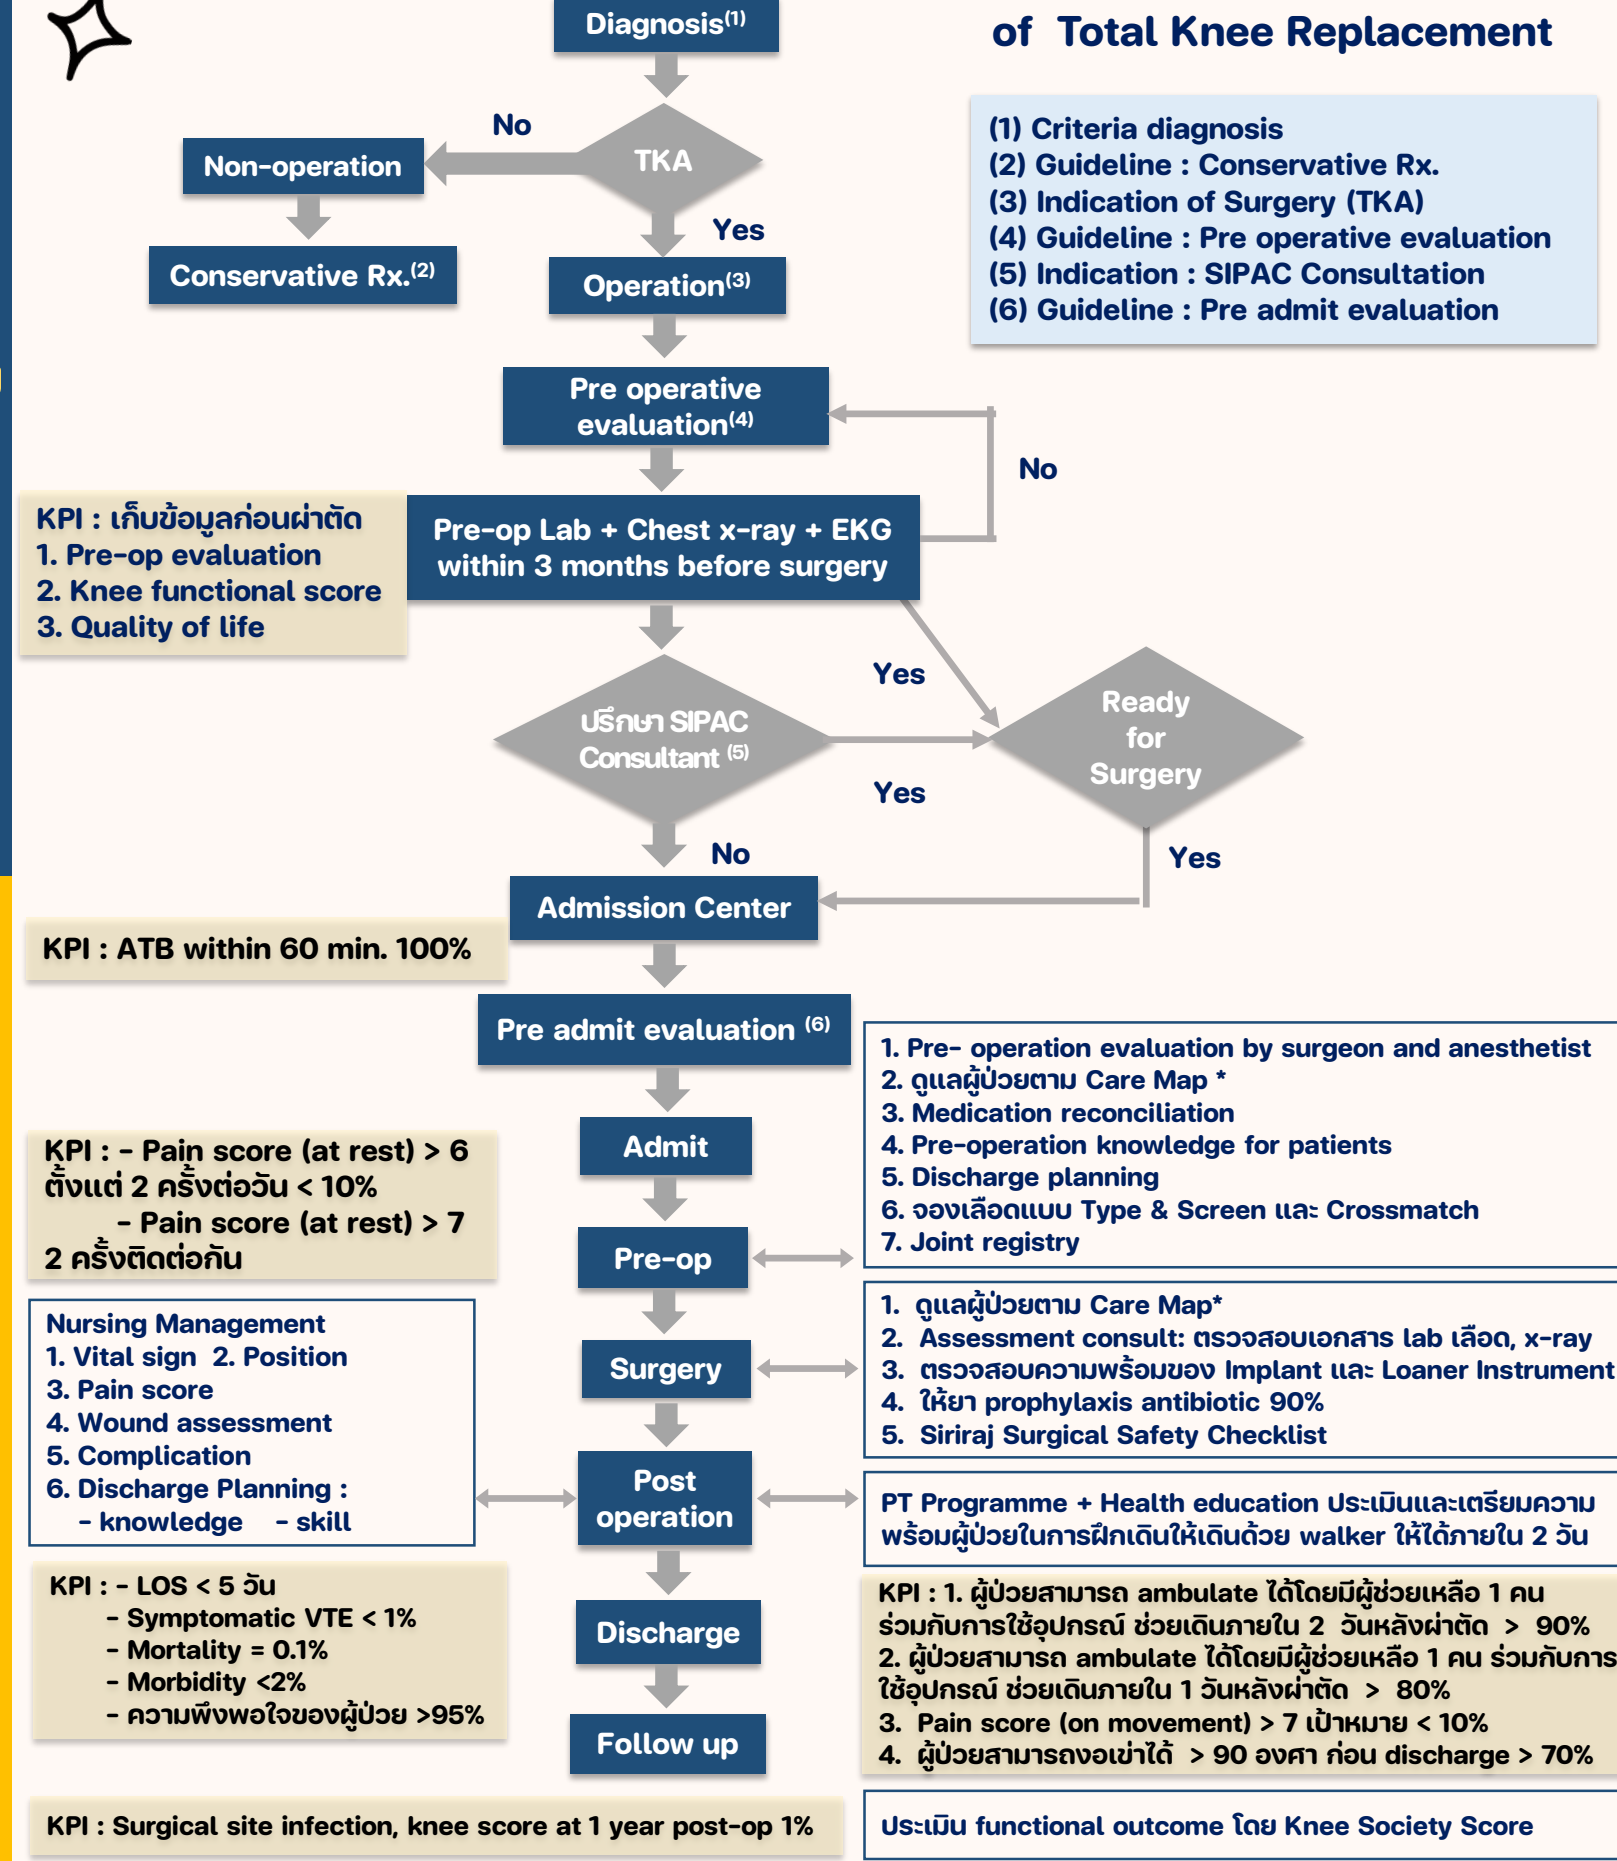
of Total Knee Replacement

Diagnosis$^{(1)}$

(1) Criteria diagnosis
(2) Guideline : Conservative Rx.
(3) Indication of Surgery (TKA)
(4) Guideline : Pre operative evaluation
(5) Indication : SIPAC Consultation
(6) Guideline : Pre admit evaluation

No

TKA

Non-operation

Yes

Conservative Rx.$^{(2)}$

Operation$^{(3)}$

Pre operative evaluation$^{(4)}$

No

KPI : เก็บข้อมูลก่อนผ่าตัด
1. Pre-op evaluation
2. Knee functional score
3. Quality of life

Pre-op Lab + Chest x-ray + EKG within 3 months before surgery

Yes

ปรึกษา SIPAC Consultant $^{(5)}$

Ready for Surgery

Yes

No

Yes

Admission Center

KPI : ATB within 60 min. 100%

Pre admit evaluation $^{(6)}$

1. Pre- operation evaluation by surgeon and anesthetist
2. ดูแลผู้ป่วยตาม Care Map *
3. Medication reconciliation
4. Pre-operation knowledge for patients
5. Discharge planning
6. จองเลือดแบบ Type & Screen และ Crossmatch
7. Joint registry

Admit

KPI : - Pain score (at rest) > 6 ตั้งแต่ 2 ครั้งต่อวัน < 10%
- Pain score (at rest) > 7 2 ครั้งติดต่อกัน

Pre-op

Nursing Management
1. Vital sign 2. Position
3. Pain score
4. Wound assessment
5. Complication
6. Discharge Planning :
- knowledge - skill

Surgery

1. ดูแลผู้ป่วยตาม Care Map*
2. Assessment consult: ตรวจสอบเอกสาร lab เลือด, x-ray
3. ตรวจสอบความพร้อมของ Implant และ Loaner Instrument
4. ให้ยา prophylaxis antibiotic 90%
5. Siriraj Surgical Safety Checklist

Post operation

PT Programme + Health education ประเมินและเตรียมความพร้อมผู้ป่วยในการฝึกเดินให้เดินด้วย walker ให้ได้ภายใน 2 วัน

KPI : - LOS < 5 วัน
- Symptomatic VTE < 1%
- Mortality = 0.1%
- Morbidity <2%
- ความพึงพอใจของผู้ป่วย >95%

Discharge

KPI : 1. ผู้ป่วยสามารถ ambulate ได้โดยมีผู้ช่วยเหลือ 1 คน ร่วมกับการใช้อุปกรณ์ ช่วยเดินภายใน 2 วันหลังผ่าตัด > 90%
2. ผู้ป่วยสามารถ ambulate ได้โดยมีผู้ช่วยเหลือ 1 คน ร่วมกับการใช้อุปกรณ์ ช่วยเดินภายใน 1 วันหลังผ่าตัด > 80%
3. Pain score (on movement) > 7 เป้าหมาย < 10%
4. ผู้ป่วยสามารถงอเข่าได้ > 90 องศา ก่อน discharge > 70%

Follow up

KPI : Surgical site infection, knee score at 1 year post-op 1%

ประเมิน functional outcome โดย Knee Society Score